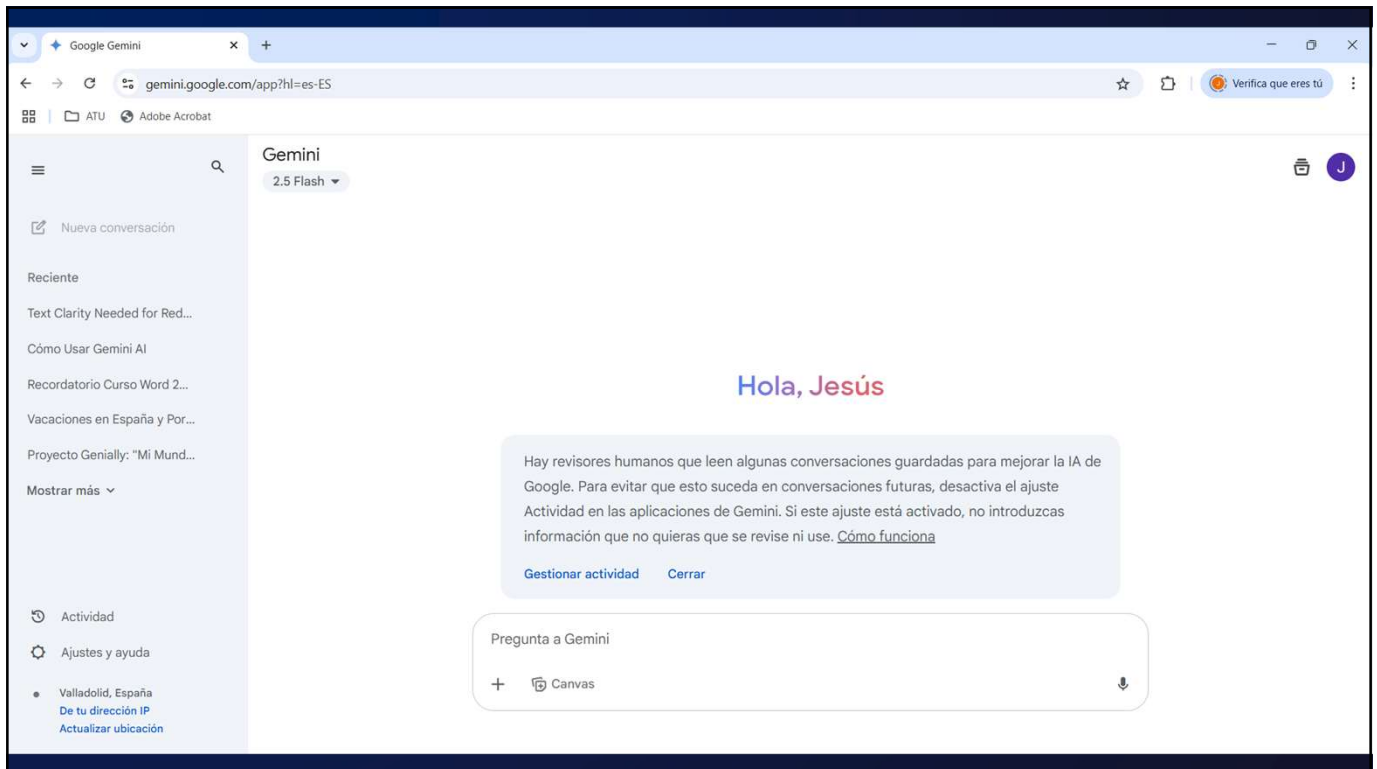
Google Gemini ×
+
gemini.google.com/app?hl=es-ES
Verifica que eres tú
ATU Adobe Acrobat

Gemini
2.5 Flash

J

Nueva conversación

Reciente

Text Clarity Needed for Red...

Cómo Usar Gemini AI

Recordatorio Curso Word 2...

Vacaciones en España y Por...

Proyecto Genially: "Mi Mund...

Mostrar más

Hola, Jesús

Hay revisores humanos que leen algunas conversaciones guardadas para mejorar la IA de Google. Para evitar que esto suceda en conversaciones futuras, desactiva el ajuste Actividad en las aplicaciones de Gemini. Si este ajuste está activado, no introduzcas información que no quieras que se revise ni use. Cómo funciona

Gestionar actividad Cerrar

Pregunta a Gemini

+ Canvas

Actividad

Ajustes y ayuda

Valladolid, España
De tu dirección IP
Actualizar ubicación